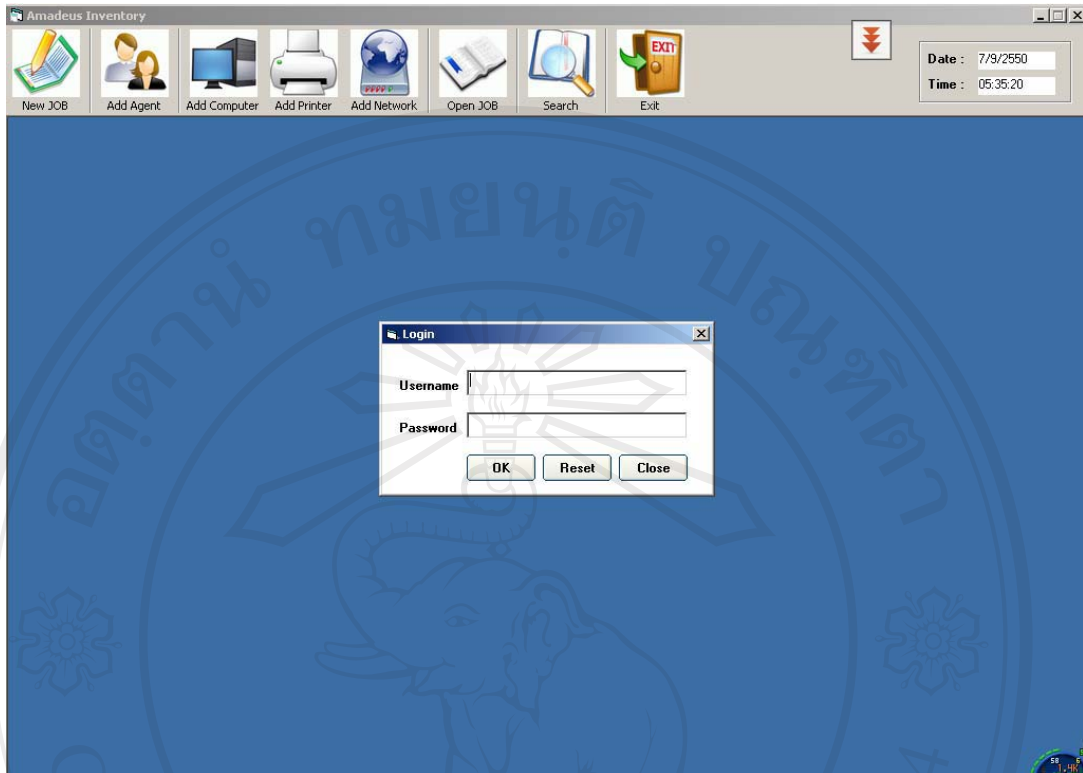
Amadeus Inventory

New JOB
Add Agent
Add Computer
Add Printer
Add Network
Open JOB
Search
EXIT
Exit

Date : 7/9/2550
Time : 05:35:20

ลิขสิทธิ์มหาวิทยาลัยเชียงใหม่

Login

Username
Password

OK
Reset
Close